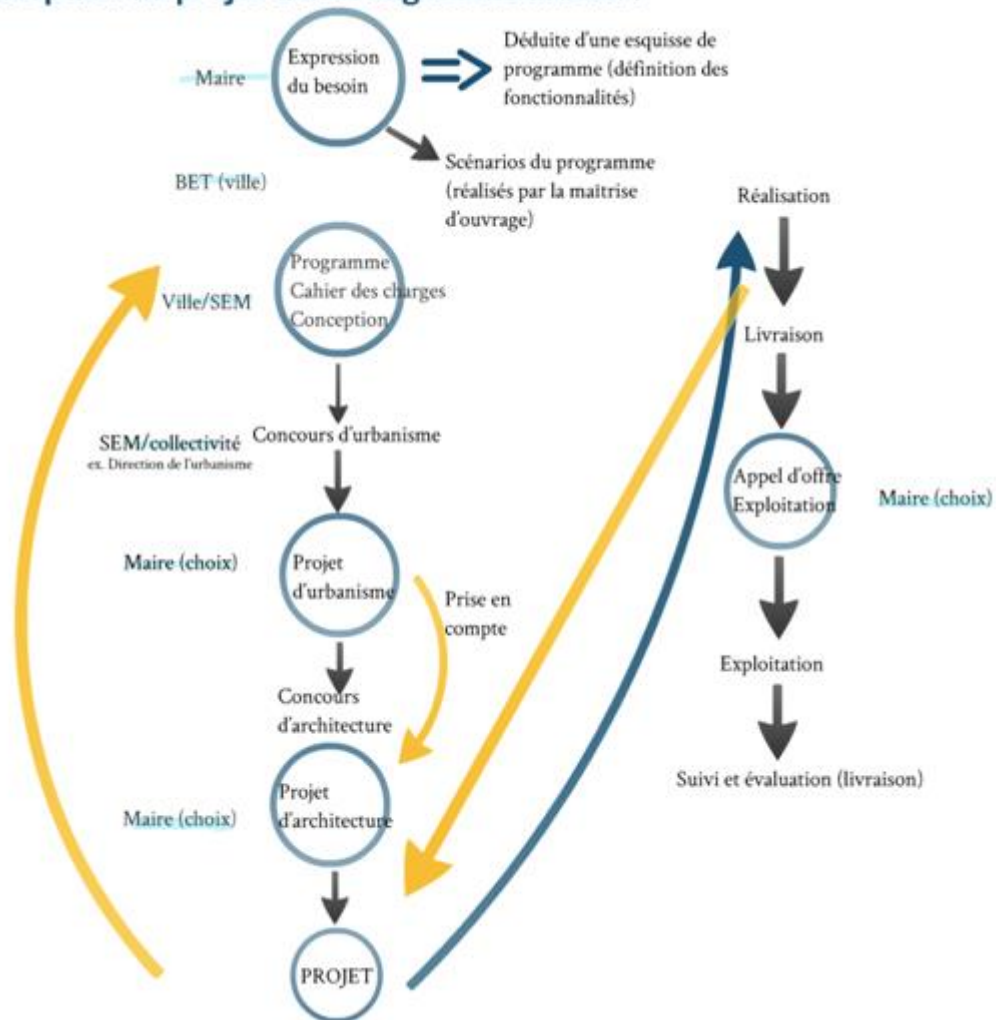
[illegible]

Maire

Expression du besoin

Déduite d'une esquisse de programme (définition des fonctionnalités)

Scénarios du programme (réalisés par la maitrise d'ouvrage)

BET (ville)

Réalisation

Ville/SEM

Programme
Cahier des charges
Conception

Livraison

SEM/collectivité
ex. Direction de l'urbanisme

Concours d'urbanisme

Appel d'offre
Exploitation

Maire (choix)

Maire (choix)

Projet d'urbanisme

Prise en compte

Exploitation

Concours d'architecture

Suivi et évaluation (livraison)

Maire (choix)

Projet d'architecture

PROJET